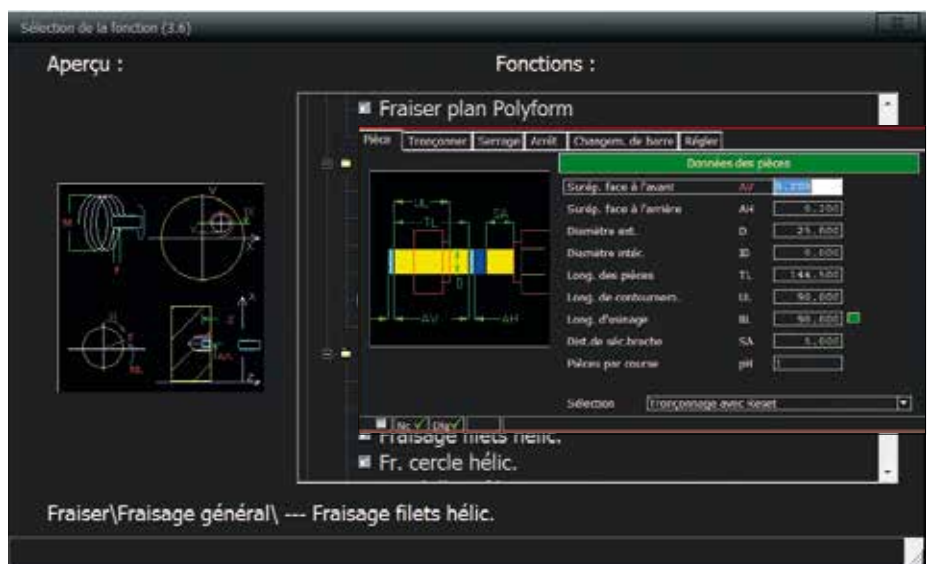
Sélection de la fonction (3.6)

Aperçu :

Fonctions :

Fraiser plan Polyform

Pièce | Tronçonner | Serrage | Arrêt | Changem. de barre | Régler

Données des pièces

| | | |
|---|---|---|
| Suré. face à l'avant | AV | 0.100 |
| Suré. face à l'arrière | AH | 0.100 |
| Diamètre ext. | D | 25.000 |
| Diamètre intér. | ID | 0.000 |
| Long. des pièces | TL | 144.500 |
| Long. de contournem. | UL | 90.000 |
| Long. d'usinage | BL | 90.000 |
| Dist.de séc.broche | SA | 5.000 |
| Pièces par course | pH | 1 |

Sélection | Tronçonnage avec Reset

UL
TL
SA
AV
AH

Fraisage filets hélic.

Fr. cercle hélic.

Fraiser\Fraisage général\ --- Fraisage filets hélic.